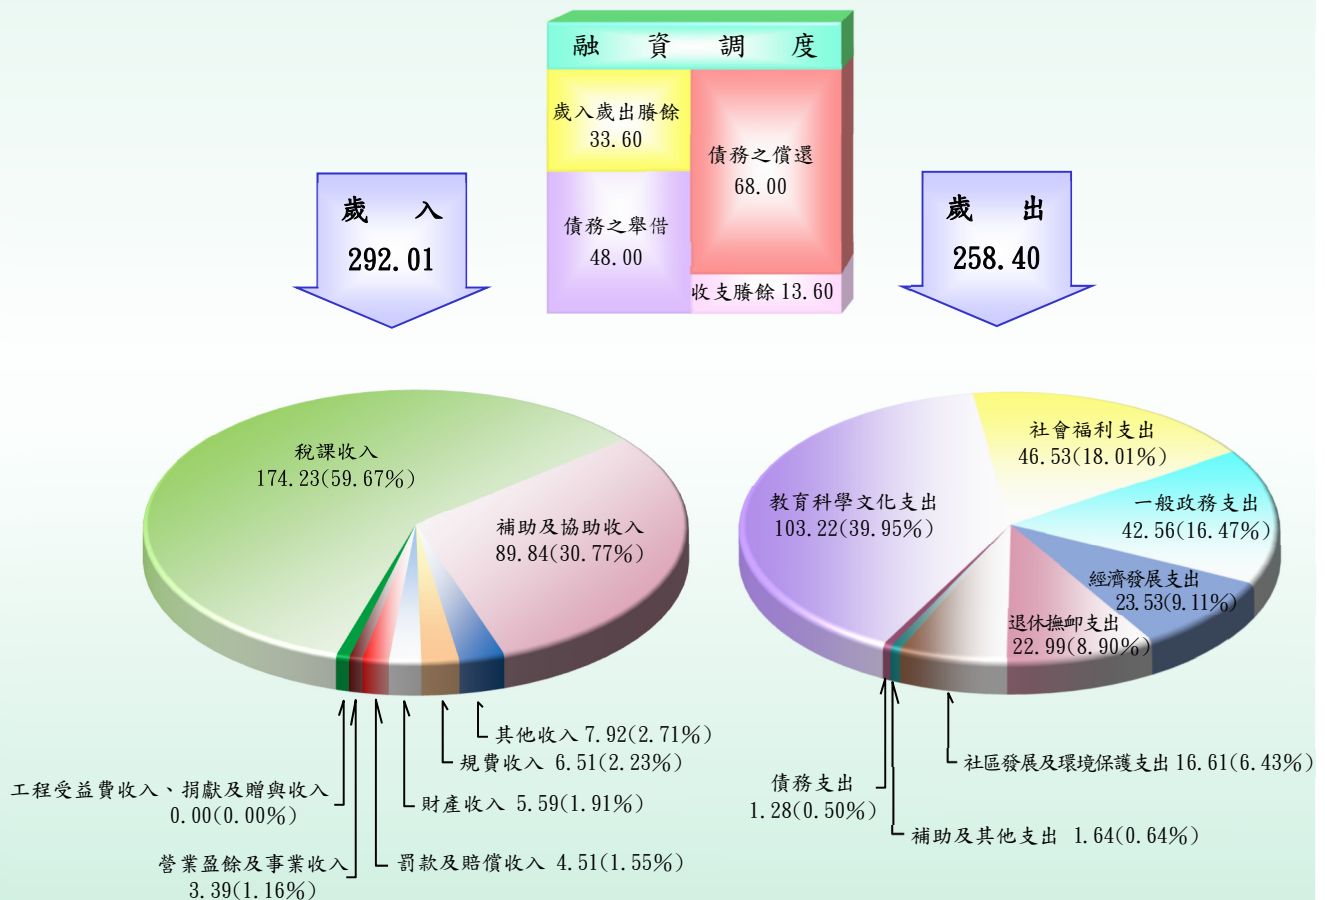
融　資　調　度

歲入歲出賸餘
33.60

債務之償還
68.00

債務之舉借
48.00

收支賸餘 13.60

歲　入
292.01

歲　出
258.40

稅課收入
174.23(59.67%)

補助及協助收入
89.84(30.77%)

其他收入 7.92(2.71%)

規費收入 6.51(2.23%)

財產收入 5.59(1.91%)

罰款及賠償收入 4.51(1.55%)

工程受益費收入、捐獻及贈與收入
0.00(0.00%)

營業盈餘及事業收入
3.39(1.16%)

社會福利支出
46.53(18.01%)

教育科學文化支出
103.22(39.95%)

一般政務支出
42.56(16.47%)

經濟發展支出
23.53(9.11%)

退休撫卹支出
22.99(8.90%)

社區發展及環境保護支出 16.61(6.43%)

債務支出
1.28(0.50%)

補助及其他支出 1.64(0.64%)